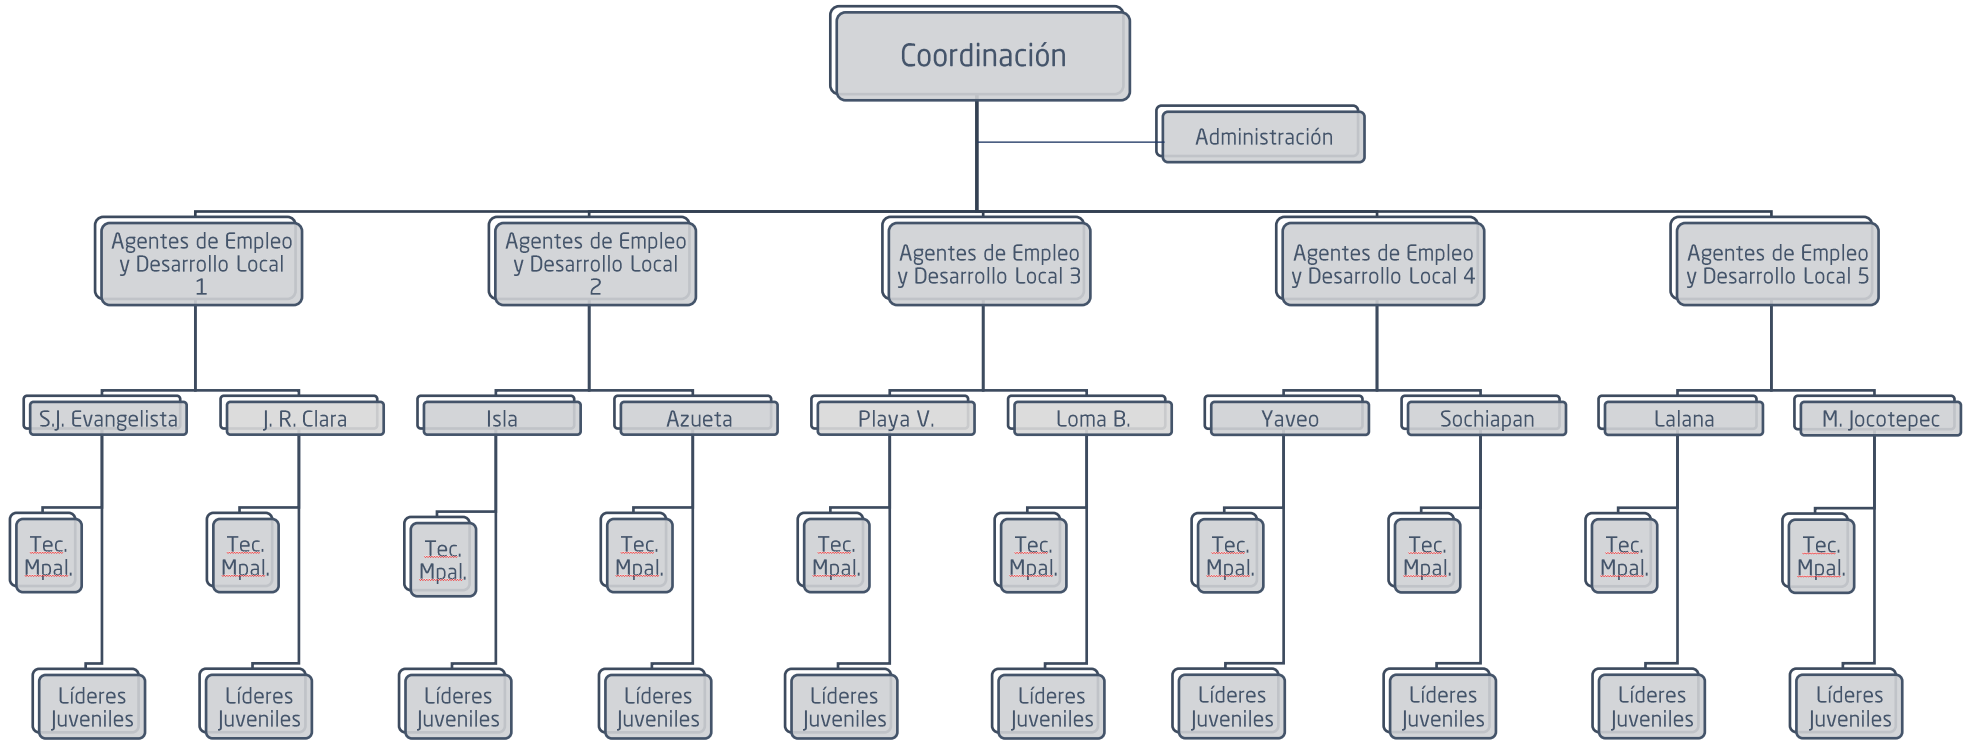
Coordinación

Administración

Agentes de Empleo y Desarrollo Local 1

Agentes de Empleo y Desarrollo Local 2

Agentes de Empleo y Desarrollo Local 3

Agentes de Empleo y Desarrollo Local 4

Agentes de Empleo y Desarrollo Local 5

S.J. Evangelista

J. R. Clara

Isla

Azueta

Playa V.

Loma B.

Yaveo

Sochiapan

Lalana

M. Jocotepec

Tec. Mpal.

Tec. Mpal.

Tec. Mpal.

Tec. Mpal.

Tec. Mpal.

Tec. Mpal.

Tec. Mpal.

Tec. Mpal.

Tec. Mpal.

Tec. Mpal.

Líderes Juveniles

Líderes Juveniles

Líderes Juveniles

Líderes Juveniles

Líderes Juveniles

Líderes Juveniles

Líderes Juveniles

Líderes Juveniles

Líderes Juveniles

Líderes Juveniles